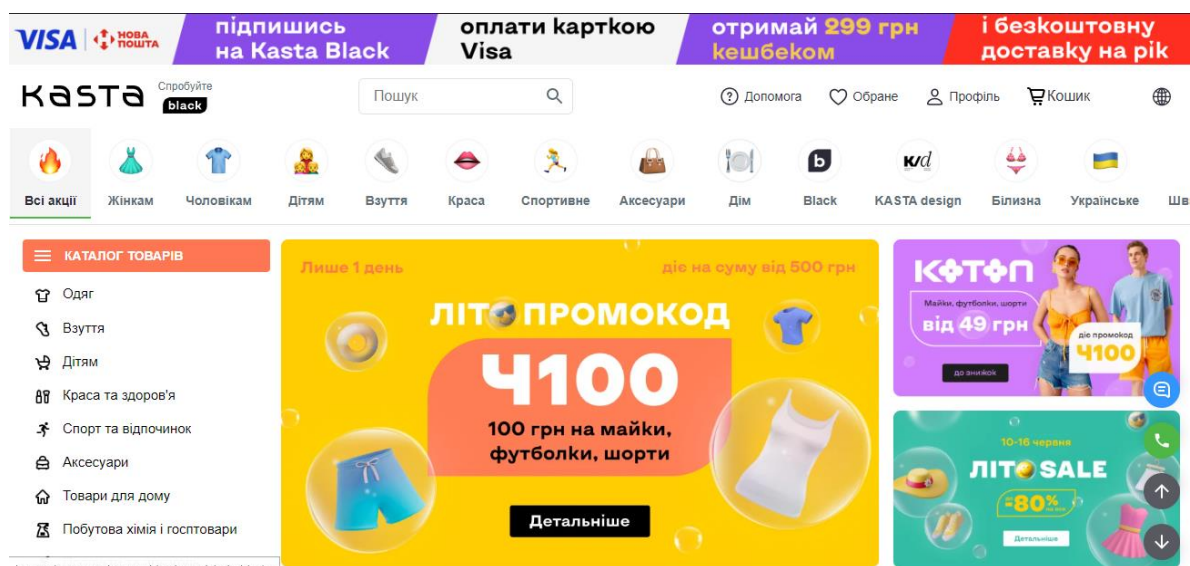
VISA | НОВА ПОШТА підпишись на Kasta Black оплати карткою Visa отримай 299 грн кешбеком і безкоштовну доставку на рік

kasta Спробуйте black

Пошук

Допомога Обране Профіль Кошик

Всі акції Жінкам Чоловікам Дітям Взуття Краса Спортивне Аксесуари Дім Black KASTA design Білизна Українське Шв

КАТАЛОГ ТОВАРІВ
Одяг
Взуття
Дітям
Краса та здоров'я
Спорт та відпочинок
Аксесуари
Товари для дому
Побутова хімія і госптовари

Лише 1 день
діє на суму від 500 грн
ЛІТО ПРОМОКОД
Ч100
100 грн на майки, футболки, шорти
Детальніше

КОТОН
Майки, футболки, шорти
від 49 грн
діє промокод Ч100
до знижок

10-16 червня
ЛІТО SALE
-80%
Детальніше